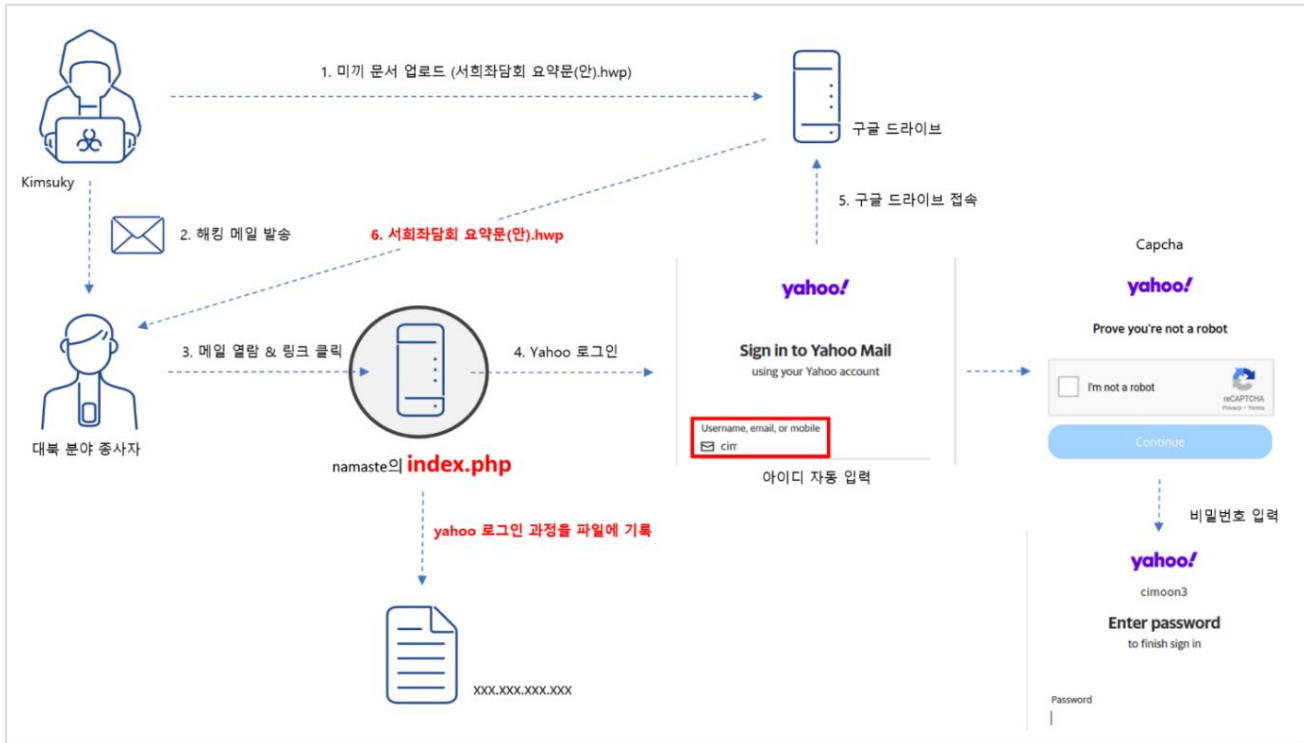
1. 미끼 문서 업로드 (서희좌담회 요약문(안).hwp)

구글 드라이브

Kimsuky

2. 해킹 메일 발송

6. 서희좌담회 요약문(안).hwp

5. 구글 드라이브 접속

Capcha

yahoo!

Prove you're not a robot

I'm not a robot

reCAPTCHA
Privacy - Terms

Continue

yahoo!

Sign in to Yahoo Mail
using your Yahoo account

Username, email, or mobile
cim

아이디 자동 입력

3. 메일 열람 & 링크 클릭

4. Yahoo 로그인

대북 분야 종사자

namaste의 index.php

yahoo 로그인 과정을 파일에 기록

xxx.xxx.xxx.xxx

비밀번호 입력

yahoo!

cimoon3

Enter password
to finish sign in

Password